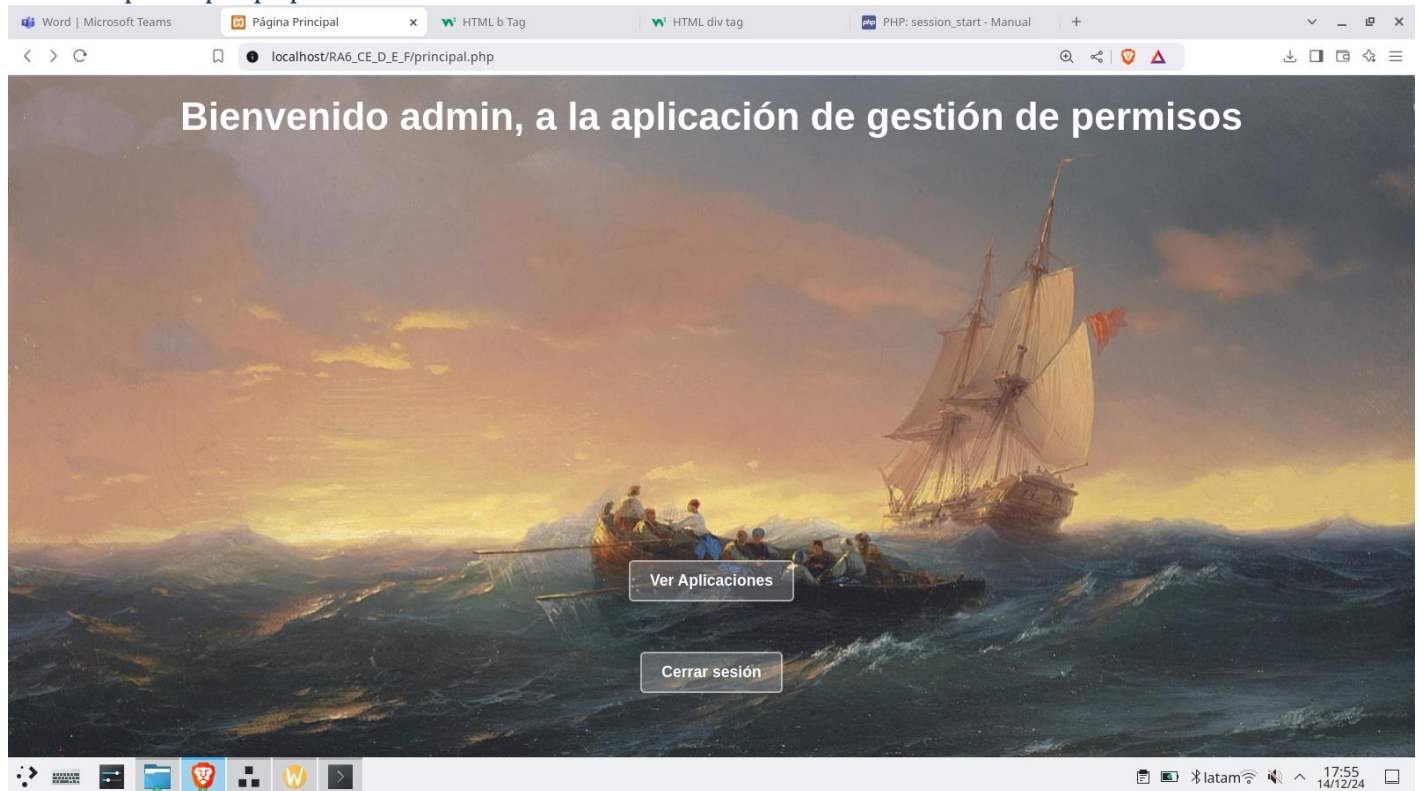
Word | Microsoft Teams
Página Principal
HTML b Tag
HTML div tag
PHP: session_start - Manual

localhost/RA6_CE_D_E_F/principal.php

Bienvenido admin, a la aplicación de gestión de permisos

Ver Aplicaciones

Cerrar sesión

latam
17:55
14/12/24